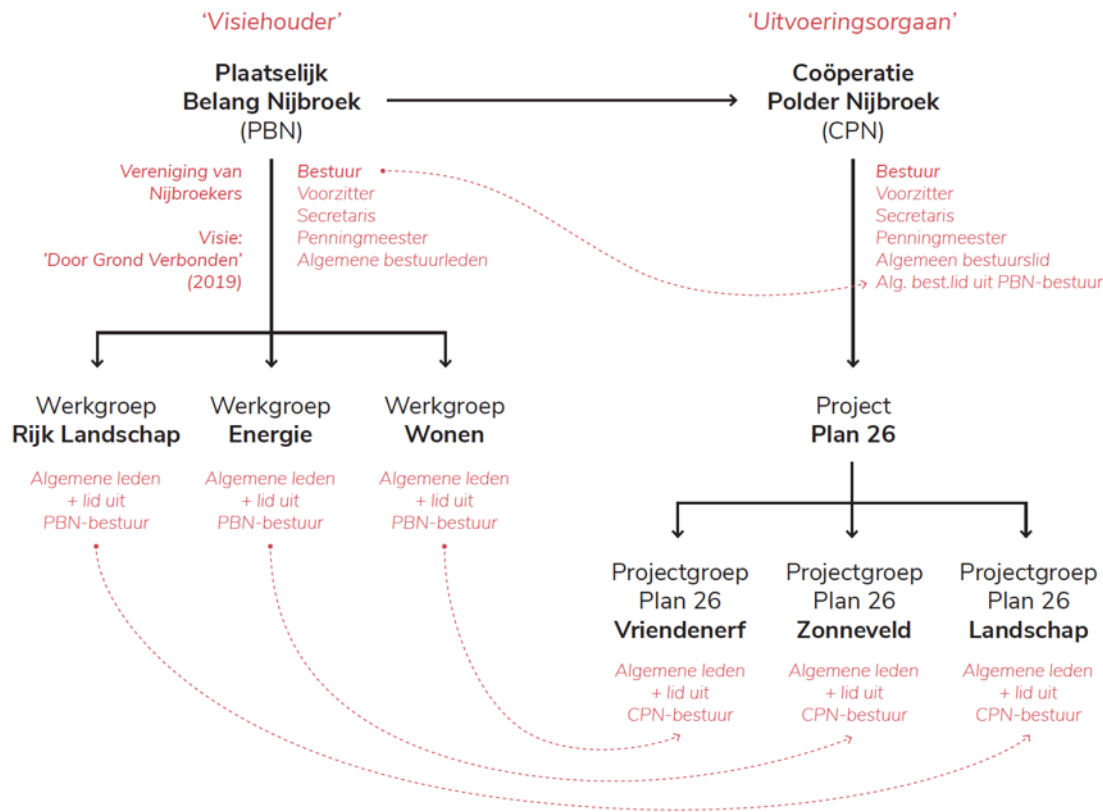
'Visiehouder'

Plaatselijk Belang Nijbroek (PBN)

Vereniging van Nijbroekers

Visie: 'Door Grond Verbonden' (2019)

Bestuur
Voorzitter
Secretaris
Penningmeester
Algemene bestuurleden

'Uitvoeringsorgaan'

Coöperatie Polder Nijbroek (CPN)

Bestuur
Voorzitter
Secretaris
Penningmeester
Algemeen bestuurslid
Alg. best.lid uit PBN-bestuur

Werkgroep **Rijk Landschap**

Algemene leden + lid uit PBN-bestuur

Werkgroep **Energie**

Algemene leden + lid uit PBN-bestuur

Werkgroep **Wonen**

Algemene leden + lid uit PBN-bestuur

Project **Plan 26**

Projectgroep Plan 26 **Vriendenerf**

Algemene leden + lid uit CPN-bestuur

Projectgroep Plan 26 **Zonneveld**

Algemene leden + lid uit CPN-bestuur

Projectgroep Plan 26 **Landschap**

Algemene leden + lid uit CPN-bestuur